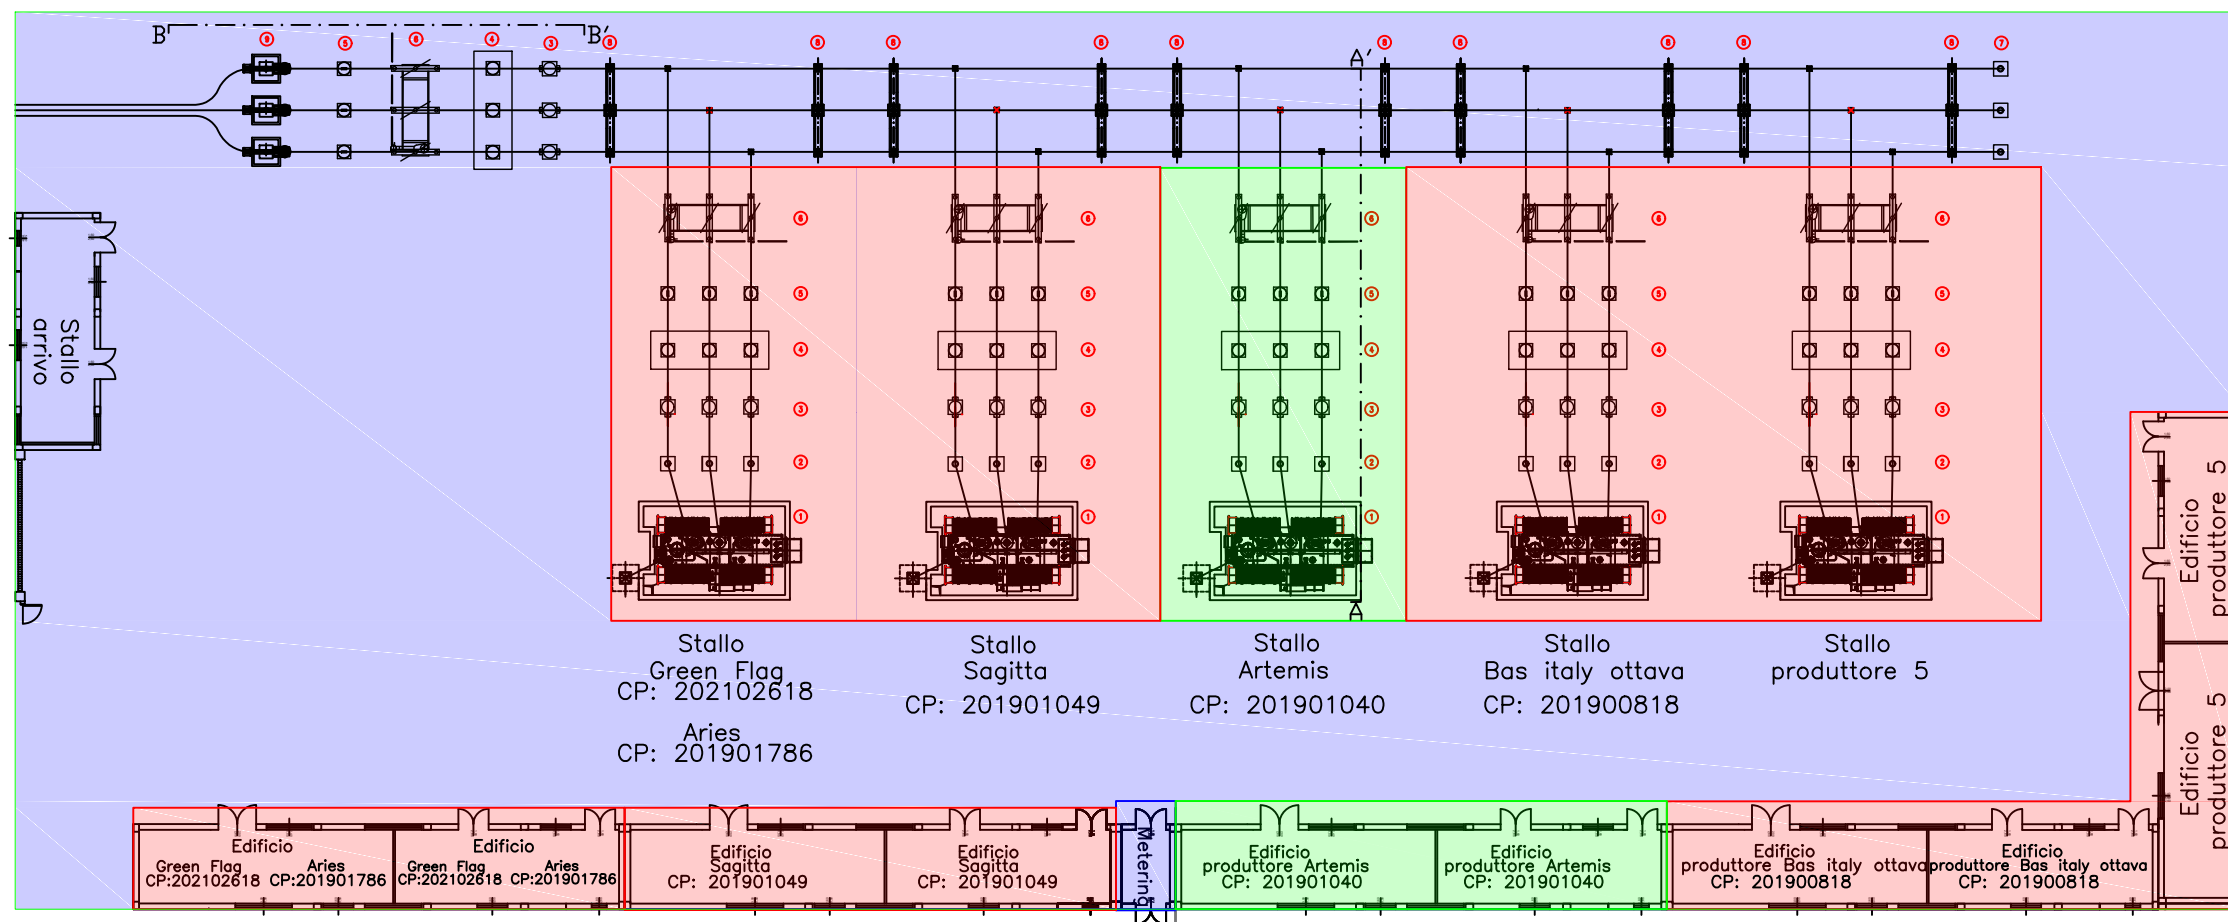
B
B'
A'
A
8
5
8
4
3
8
8
8
8
8
8
8
8
8
8
7
6
5
4
3
2
1
Stallo arrivo

Stallo
Green Flag
CP: 202102618

Aries
CP: 201901786

Stallo
Sagitta
CP: 201901049

Stallo
Artemis
CP: 201901040

Stallo
Bas italy ottava
CP: 201900818

Stallo
produttore 5

Edificio produttore 5

Edificio produttore 5

Edificio
Green Flag CP:202102618
Aries CP:201901786

Edificio
Green Flag CP:202102618
Aries CP:201901786

Edificio
Sagitta
CP: 201901049

Edificio
Sagitta
CP: 201901049

Metering

Edificio
produttore Artemis
CP: 201901040

Edificio
produttore Artemis
CP: 201901040

Edificio
produttore Bas italy ottava
CP: 201900818

Edificio
produttore Bas italy ottava
CP: 201900818